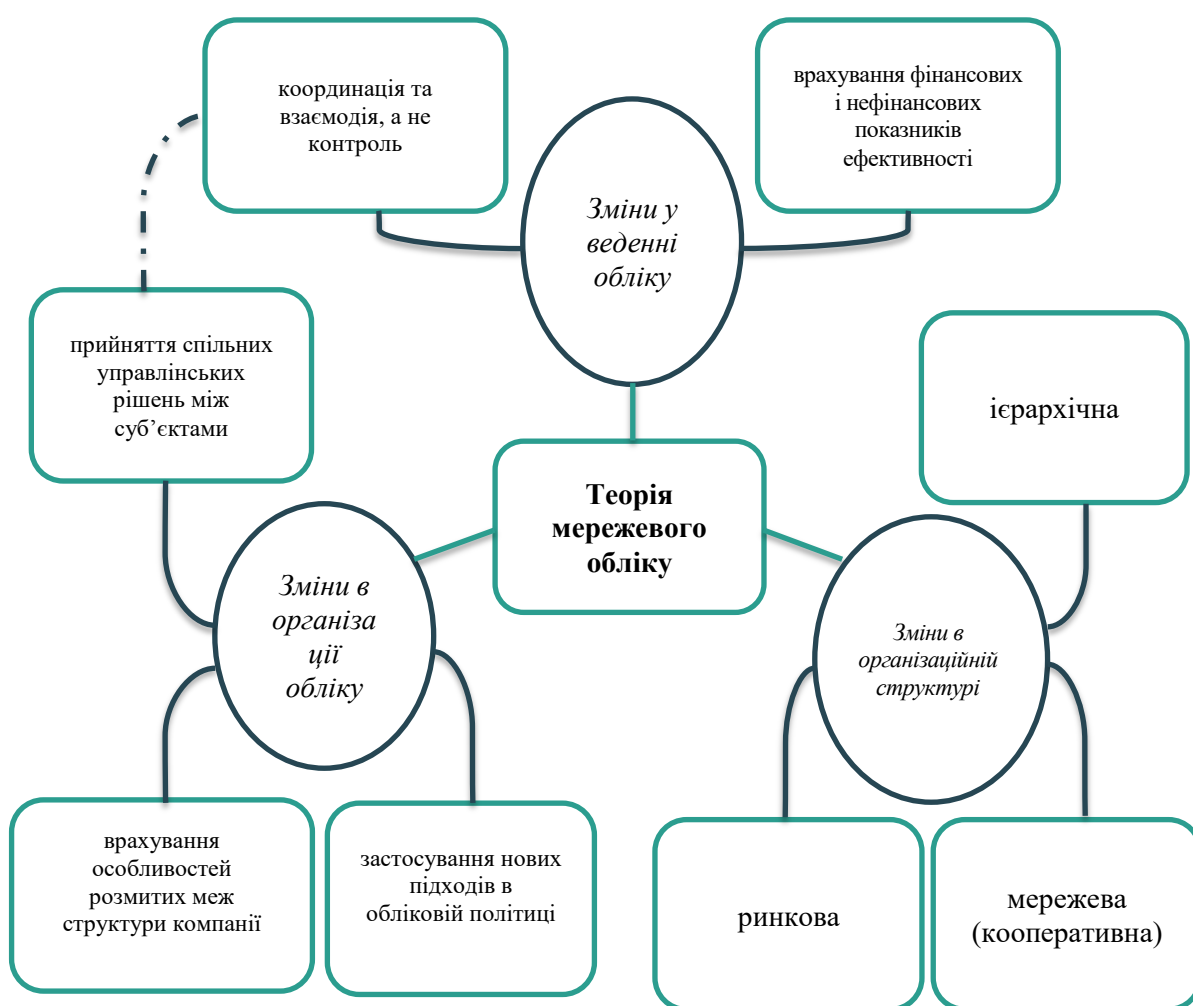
координація та взаємодія, а не контроль

врахування фінансових і нефінансових показників ефективності

Зміни у веденні обліку

прийняття спільних управлінських рішень між суб'єктами

ієрархічна

Теорія мережевого обліку

Зміни в організації обліку

Зміни в організаційній структурі

врахування особливостей розмитих меж структури компанії

застосування нових підходів в обліковій політиці

ринкова

мережева (кооперативна)